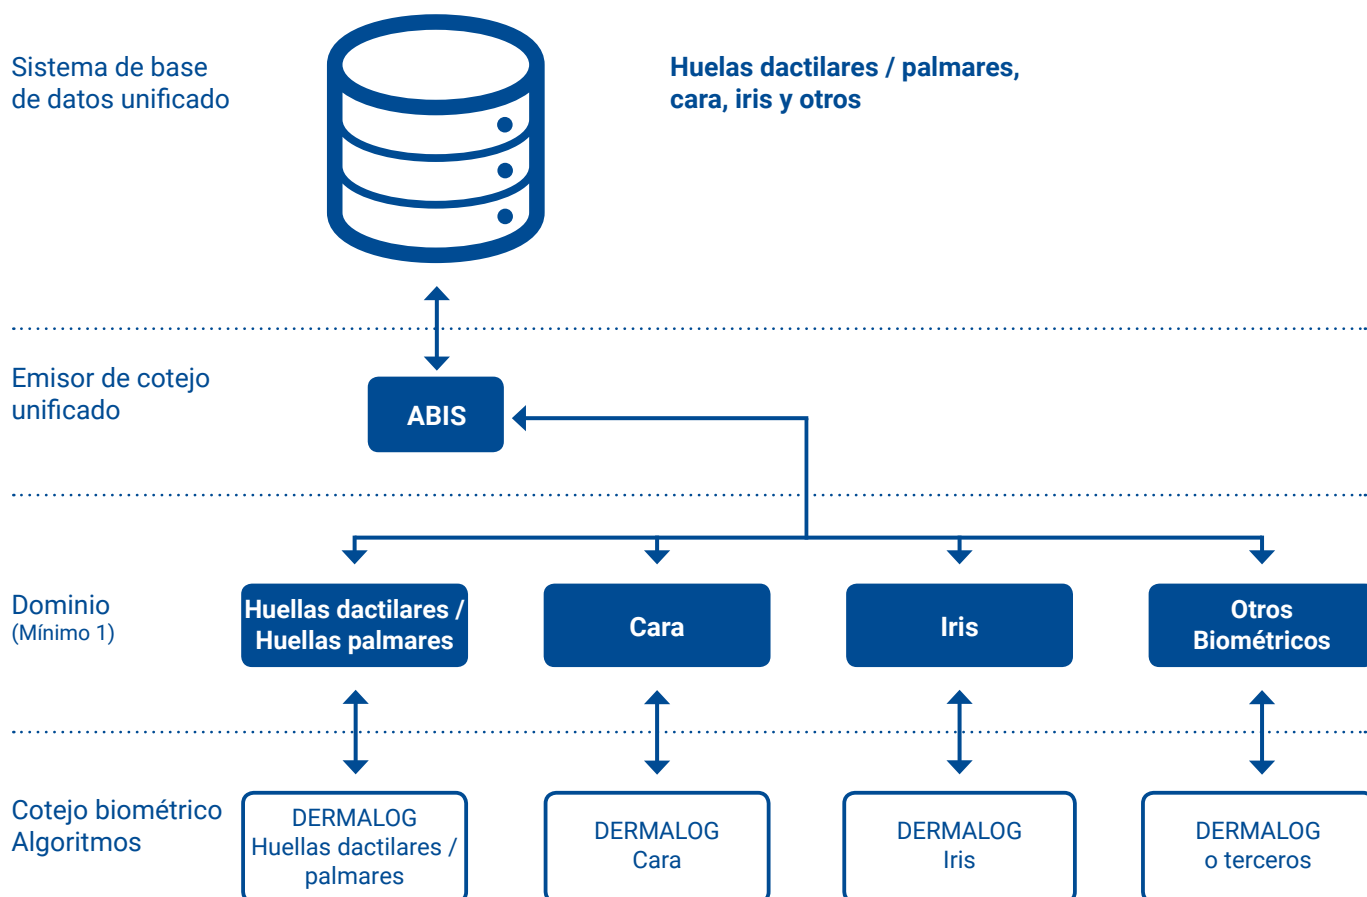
Sistema de base de datos unificado

Huelas dactilares / palmares, cara, iris y otros

Emisor de cotejo unificado

ABIS

Dominio
(Mínimo 1)

Huellas dactilares / Huellas palmares

Cara

Iris

Otros Biométricos

Cotejo biométrico Algoritmos

DERMALOG Huellas dactilares / palmares

DERMALOG Cara

DERMALOG Iris

DERMALOG o terceros